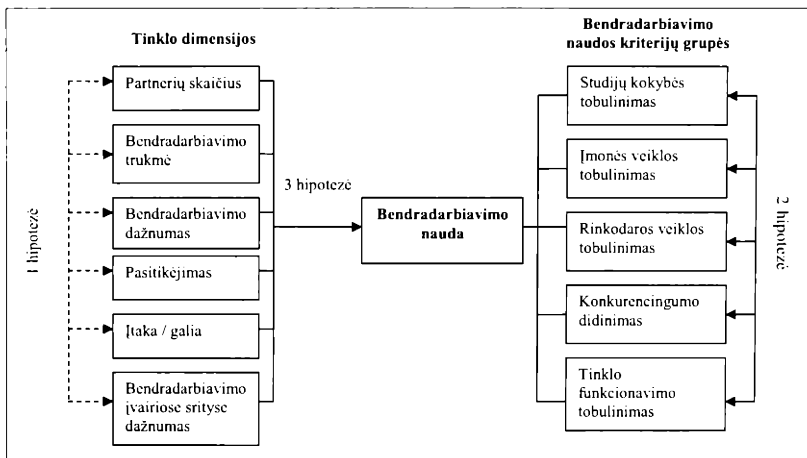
Tinklo dimensijos

Partnerių skaičius

Bendradarbiavimo trukmė

Bendradarbiavimo dažnumas

Pasitikėjimas

Įtaka / galia

Bendradarbiavimo įvairiose srityse dažnumas

1 hipotezė

3 hipotezė

Bendradarbiavimo nauda

Bendradarbiavimo naudos kriterijų grupės

Studijų kokybės tobulinimas

Įmonės veiklos tobulinimas

Rinkodaros veiklos tobulinimas

Konkurencingumo didinimas

Tinklo funkcionavimo tobulinimas

2 hipotezė